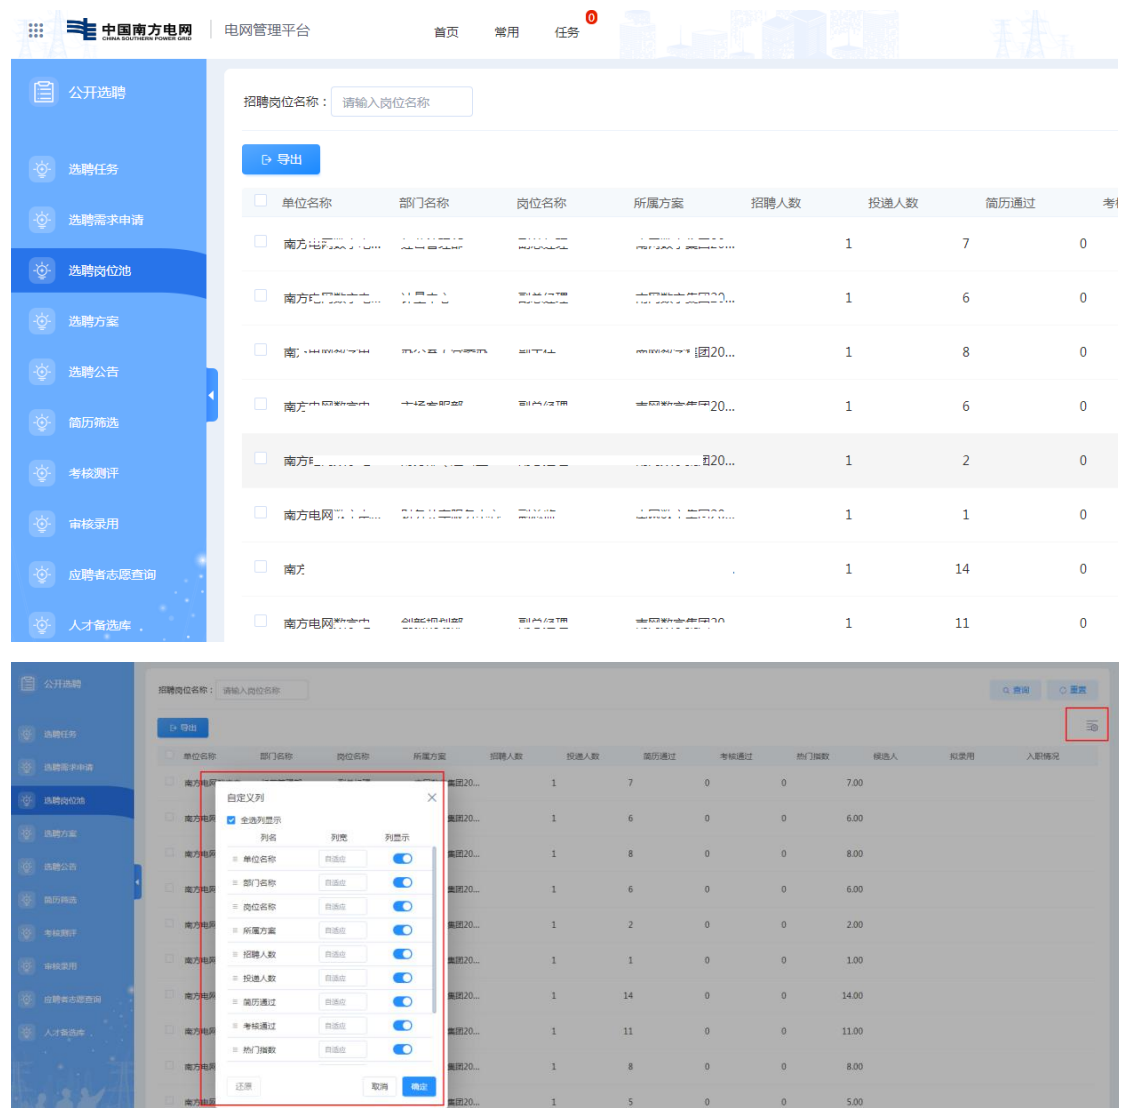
中国南方电网 CHINA SOUTHERN POWER GRID | 电网管理平台 首页 常用 任务 0

公开选聘
选聘任务
选聘需求申请
选聘岗位池
选聘方案
选聘公告
简历筛选
考核测评
审核录用
应聘者志愿查询
人才备选库

招聘岗位名称： 请输入岗位名称

导出

| 单位名称 | 部门名称 | 岗位名称 | 所属方案 | 招聘人数 | 投递人数 | 简历通过 | 考 |
|---|---|---|---|---|---|---|---|
| 南方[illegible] | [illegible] | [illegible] | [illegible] | 1 | 7 | 0 | |
| 南方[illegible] | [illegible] | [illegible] | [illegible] | 1 | 6 | 0 | |
| 南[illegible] | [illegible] | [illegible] | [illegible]团20... | 1 | 8 | 0 | |
| 南方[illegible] | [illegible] | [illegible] | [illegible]20... | 1 | 6 | 0 | |
| 南方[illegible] | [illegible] | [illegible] | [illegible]团20... | 1 | 2 | 0 | |
| 南方电网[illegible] | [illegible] | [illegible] | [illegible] | 1 | 1 | 0 | |
| 南方 | | | | 1 | 14 | 0 | |
| 南方电网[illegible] | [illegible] | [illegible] | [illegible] | 1 | 11 | 0 | |

公开选聘
选聘任务
选聘需求申请
选聘岗位池
选聘方案
选聘公告
简历筛选
考核测评
审核录用
应聘者志愿查询
人才备选库

招聘岗位名称： 请输入岗位名称
查询 重置
导出

| 单位名称 | 部门名称 | 岗位名称 | 所属方案 | 招聘人数 | 投递人数 | 简历通过 | 考核通过 | 热门指数 | 候选人 | 拟录用 | 入职情况 |
|---|---|---|---|---|---|---|---|---|---|---|---|
| 南方电网 | | | 集团20... | 1 | 7 | 0 | 0 | 7.00 | | | |
| 南方电网 | | | 集团20... | 1 | 6 | 0 | 0 | 6.00 | | | |
| 南方电网 | | | 集团20... | 1 | 8 | 0 | 0 | 8.00 | | | |
| 南方电网 | | | 集团20... | 1 | 6 | 0 | 0 | 6.00 | | | |
| 南方电网 | | | 集团20... | 1 | 2 | 0 | 0 | 2.00 | | | |
| 南方电网 | | | 集团20... | 1 | 1 | 0 | 0 | 1.00 | | | |
| 南方电网 | | | 集团20... | 1 | 14 | 0 | 0 | 14.00 | | | |
| 南方电网 | | | 集团20... | 1 | 11 | 0 | 0 | 11.00 | | | |
| 南方电网 | | | 集团20... | 1 | 8 | 0 | 0 | 8.00 | | | |
| 南方电网 | | | 集团20... | 1 | 5 | 0 | 0 | 5.00 | | | |

自定义列
全选列显示

| 列名 | 列宽 | 列显示 |
|---|---|---|
| 单位名称 | 自适应 | |
| 部门名称 | 自适应 | |
| 岗位名称 | 自适应 | |
| 所属方案 | 自适应 | |
| 招聘人数 | 自适应 | |
| 投递人数 | 自适应 | |
| 简历通过 | 自适应 | |
| 考核通过 | 自适应 | |
| 热门指数 | 自适应 | |

还原 取消 确定